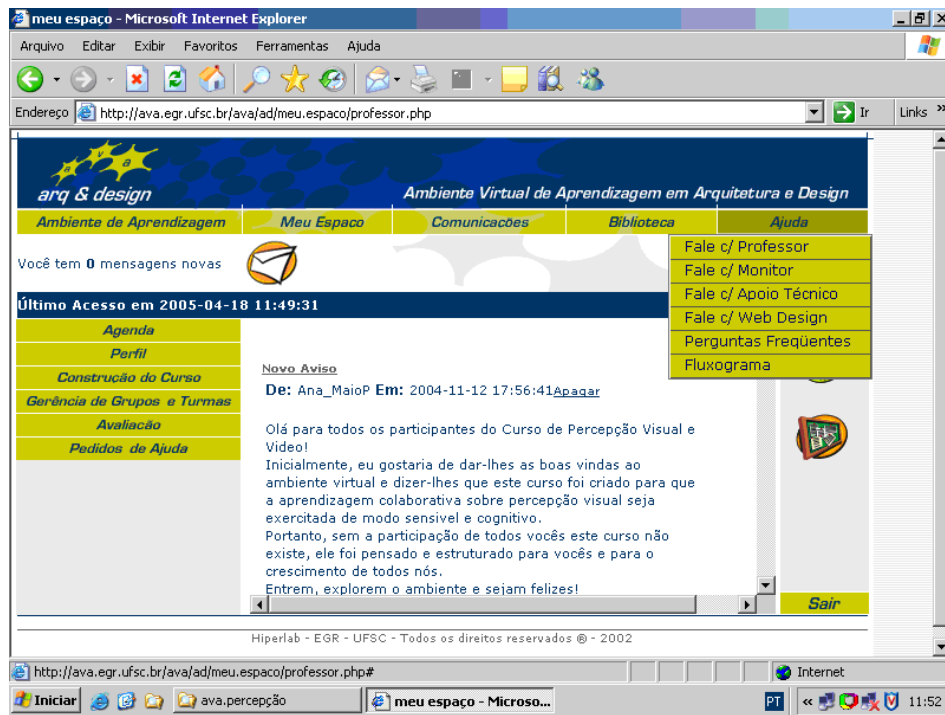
meu espaço - Microsoft Internet Explorer

Arquivo Editar Exibir Favoritos Ferramentas Ajuda

Endereço http://ava.egr.ufsc.br/ava/ad/meu.espaco/professor.php Ir Links

a v a
arq & design
Ambiente Virtual de Aprendizagem em Arquitetura e Design

Ambiente de Aprendizagem | Meu Espaco | Comunicacões | Biblioteca | Ajuda

Fale c/ Professor
Fale c/ Monitor
Fale c/ Apoio Técnico
Fale c/ Web Design
Perguntas Freqüentes
Fluxograma

Você tem 0 mensagens novas

Último Acesso em 2005-04-18 11:49:31

Agenda
Perfil
Construção do Curso
Gerência de Grupos e Turmas
Avaliação
Pedidos de Ajuda

Novo Aviso
De: Ana_MaioP Em: 2004-11-12 17:56:41Apagar

Olá para todos os participantes do Curso de Percepção Visual e Video!
Inicialmente, eu gostaria de dar-lhes as boas vindas ao ambiente virtual e dizer-lhes que este curso foi criado para que a aprendizagem colaborativa sobre percepção visual seja exercitada de modo sensivel e cognitivo.
Portanto, sem a participação de todos vocês este curso não existe, ele foi pensado e estruturado para vocês e para o crescimento de todos nós.
Entrem, explorem o ambiente e sejam felizes!

Sair

Hiperlab - EGR - UFSC - Todos os direitos reservados ® - 2002

http://ava.egr.ufsc.br/ava/ad/meu.espaco/professor.php#
Internet

Iniciar ava.percepção meu espaço - Microso... PT 11:52